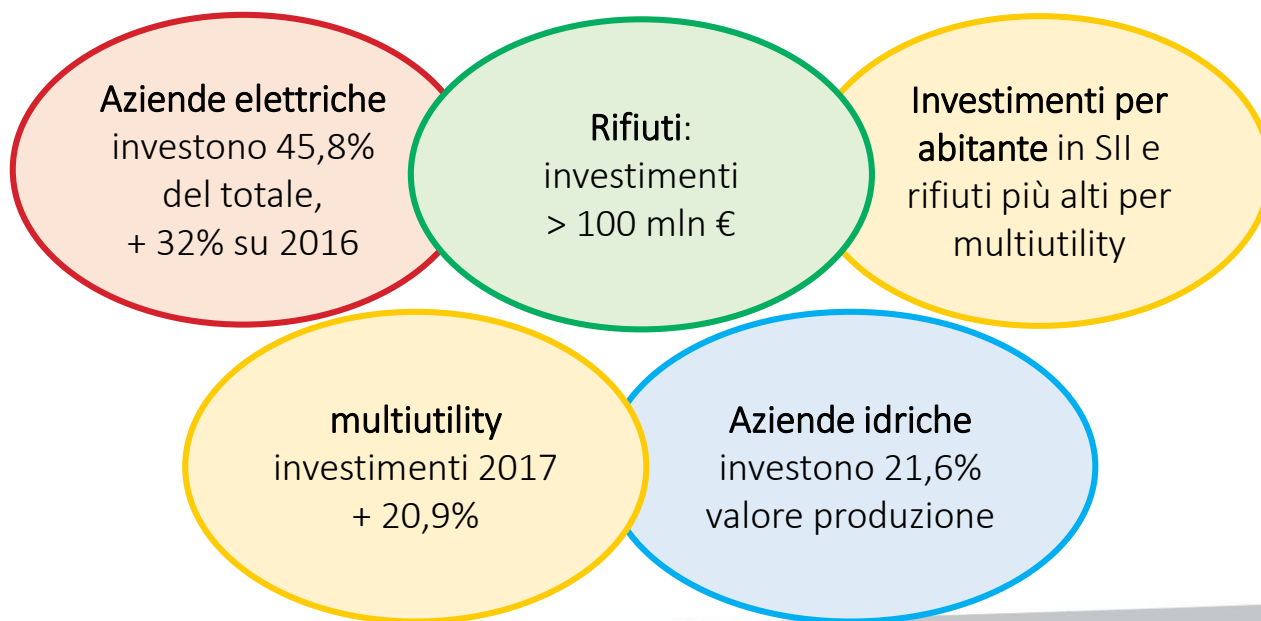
Aziende elettriche investono 45,8% del totale, + 32% su 2016

Rifiuti: investimenti > 100 mln €

Investimenti per abitante in SII e rifiuti più alti per multiutility

multiutility investimenti 2017 + 20,9%

Aziende idriche investono 21,6% valore produzione